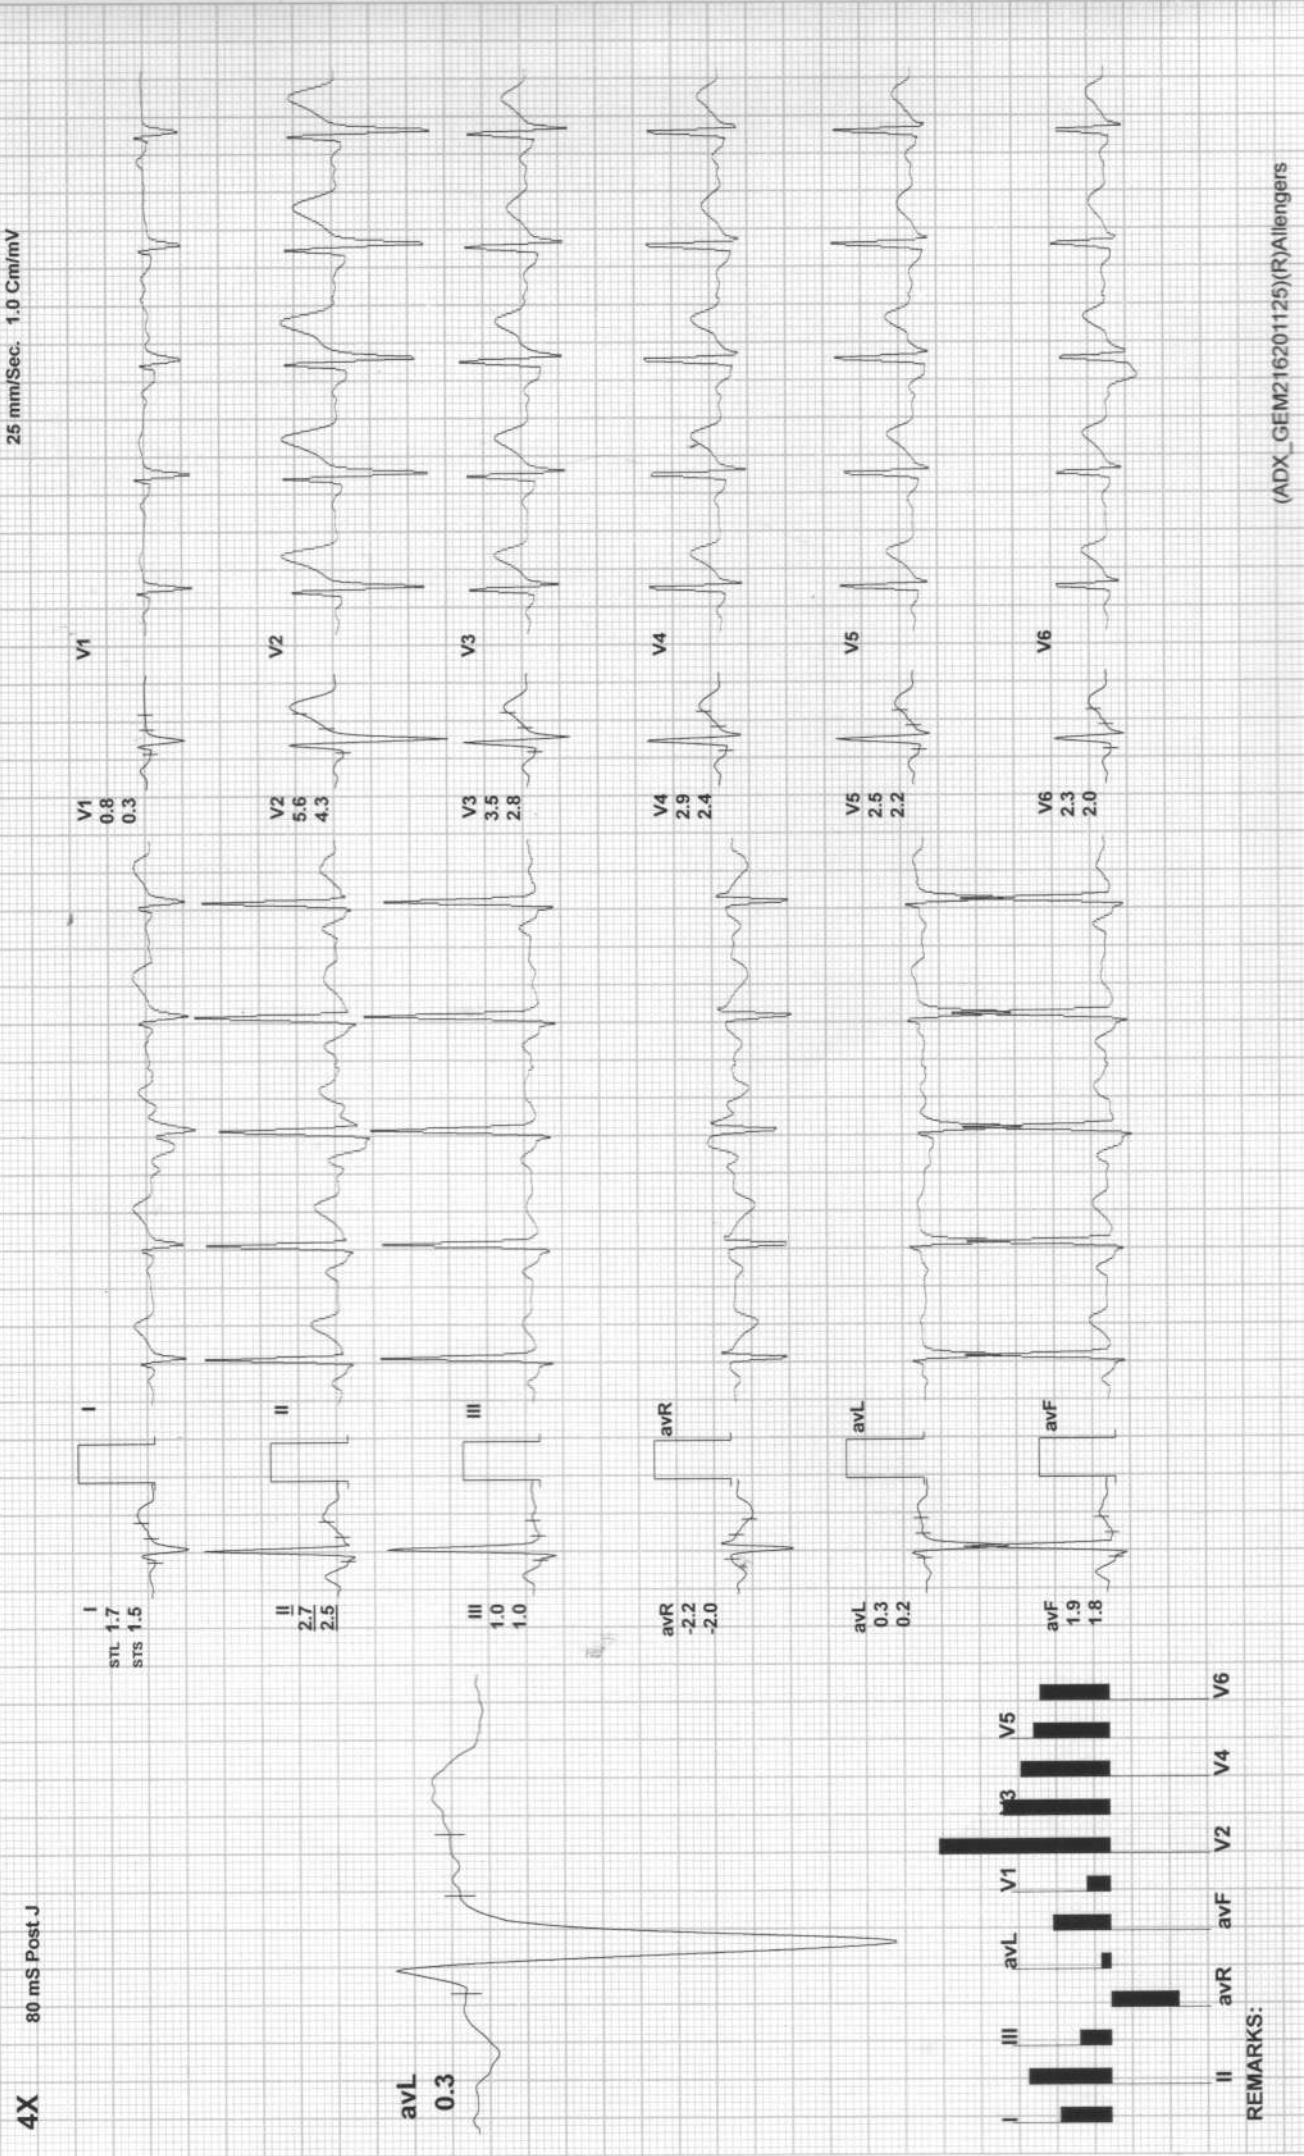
4X 80 mS Post J

25 mm/Sec. 1.0 Cm/mV

avL
0.3

I
STL 1.7
STS 1.5

II
2.7
2.5

III
1.0
1.0

avR
-2.2
-2.0

avL
0.3
0.2

avF
1.9
1.8

I

II

III

avR

avL

avF

V1
0.8
0.3

V2
5.6
4.3

V3
3.5
2.8

V4
2.9
2.4

V5
2.5
2.2

V6
2.3
2.0

V1

V2

V3

V4

V5

V6

I II III avR avL avF V1 V2 V3 V4 V5 V6

REMARKS:

(ADX_GEM216201125)(R)Allengers